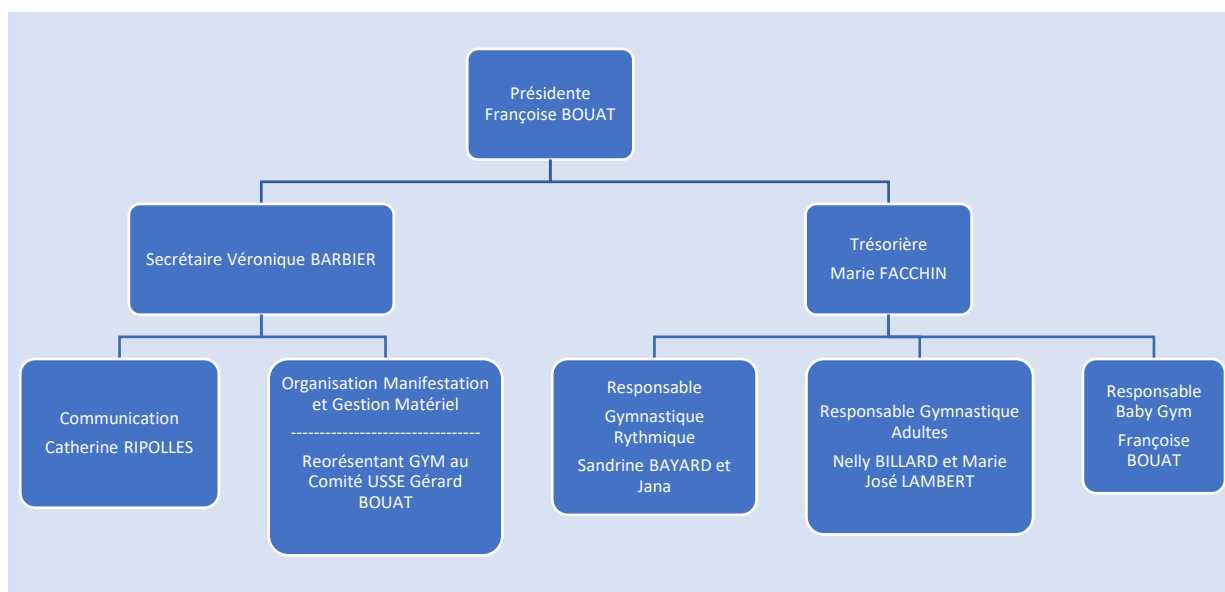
Présidente
Françoise BOUAT

Secrétaire Véronique BARBIER

Trésorière
Marie FACCHIN

Communication
Catherine RIPOLLES

Organisation Manifestation et Gestion Matériel
----------------------------------
Reorésentant GYM au Comité USSE Gérard BOUAT

Responsable
Gymnastique Rythmique
Sandrine BAYARD et Jana

Responsable Gymnastique Adultes
Nelly BILLARD et Marie José LAMBERT

Responsable Baby Gym
Françoise BOUAT